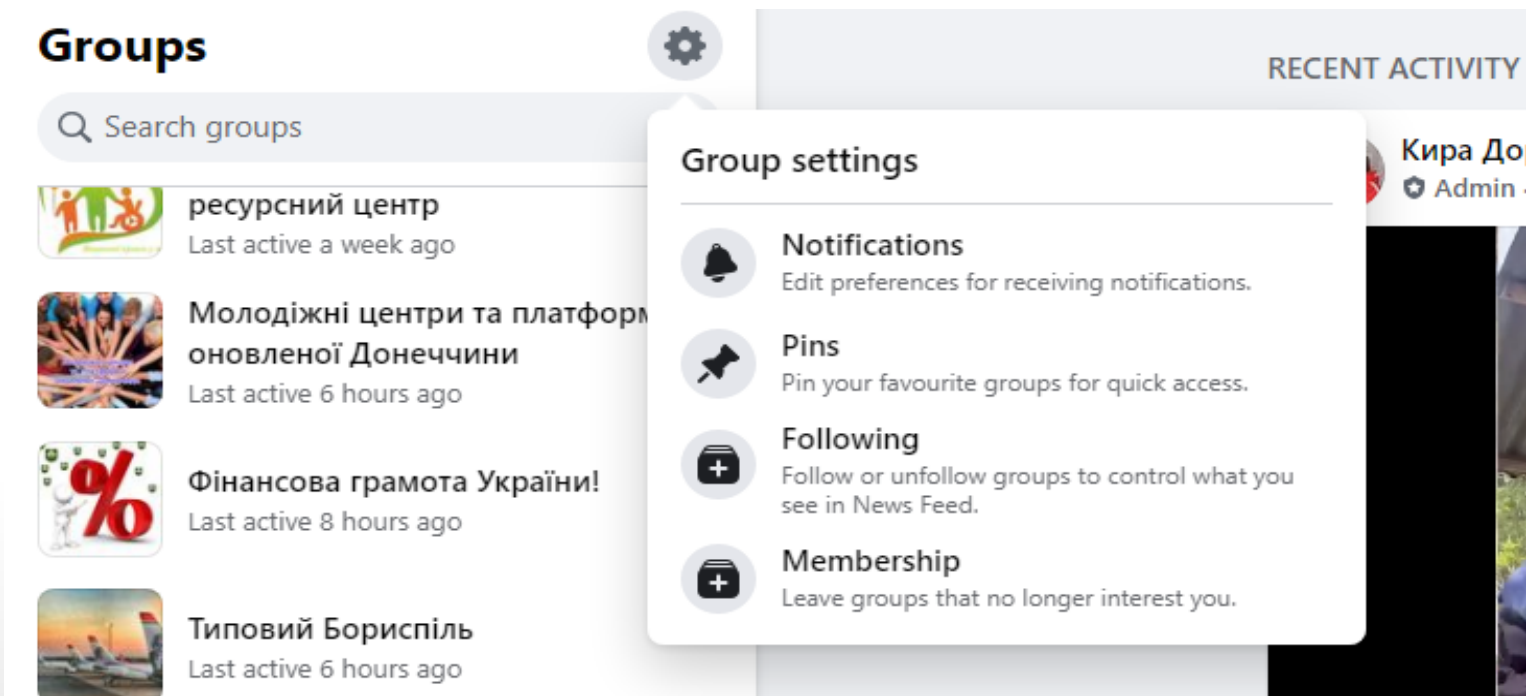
Groups

Search groups

ресурсний центр
Last active a week ago

Молодіжні центри та платформ
оновленої Донеччини
Last active 6 hours ago

Фінансова грамота України!
Last active 8 hours ago

Типовий Бориспіль
Last active 6 hours ago

Group settings

Notifications
Edit preferences for receiving notifications.

Pins
Pin your favourite groups for quick access.

Following
Follow or unfollow groups to control what you see in News Feed.

Membership
Leave groups that no longer interest you.

RECENT ACTIVITY

Кира До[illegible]
Admin